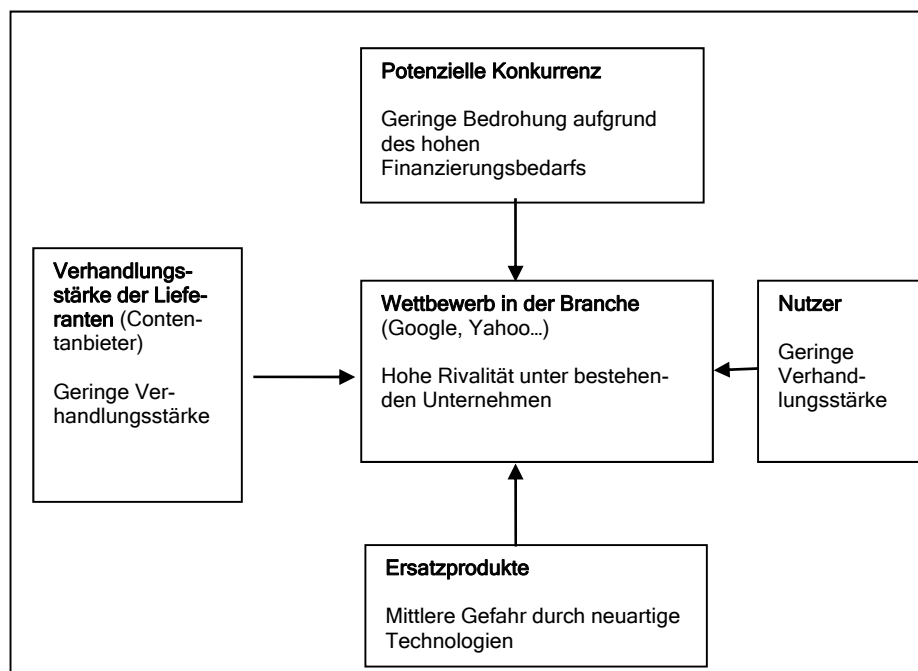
Potenzielle Konkurrenz

Geringe Bedrohung aufgrund des hohen Finanzierungsbedarfs

Verhandlungsstärke der Lieferanten (Contentanbieter)

Geringe Verhandlungsstärke

Wettbewerb in der Branche (Google, Yahoo…)

Hohe Rivalität unter bestehenden Unternehmen

Nutzer

Geringe Verhandlungsstärke

Ersatzprodukte

Mittlere Gefahr durch neuartige Technologien